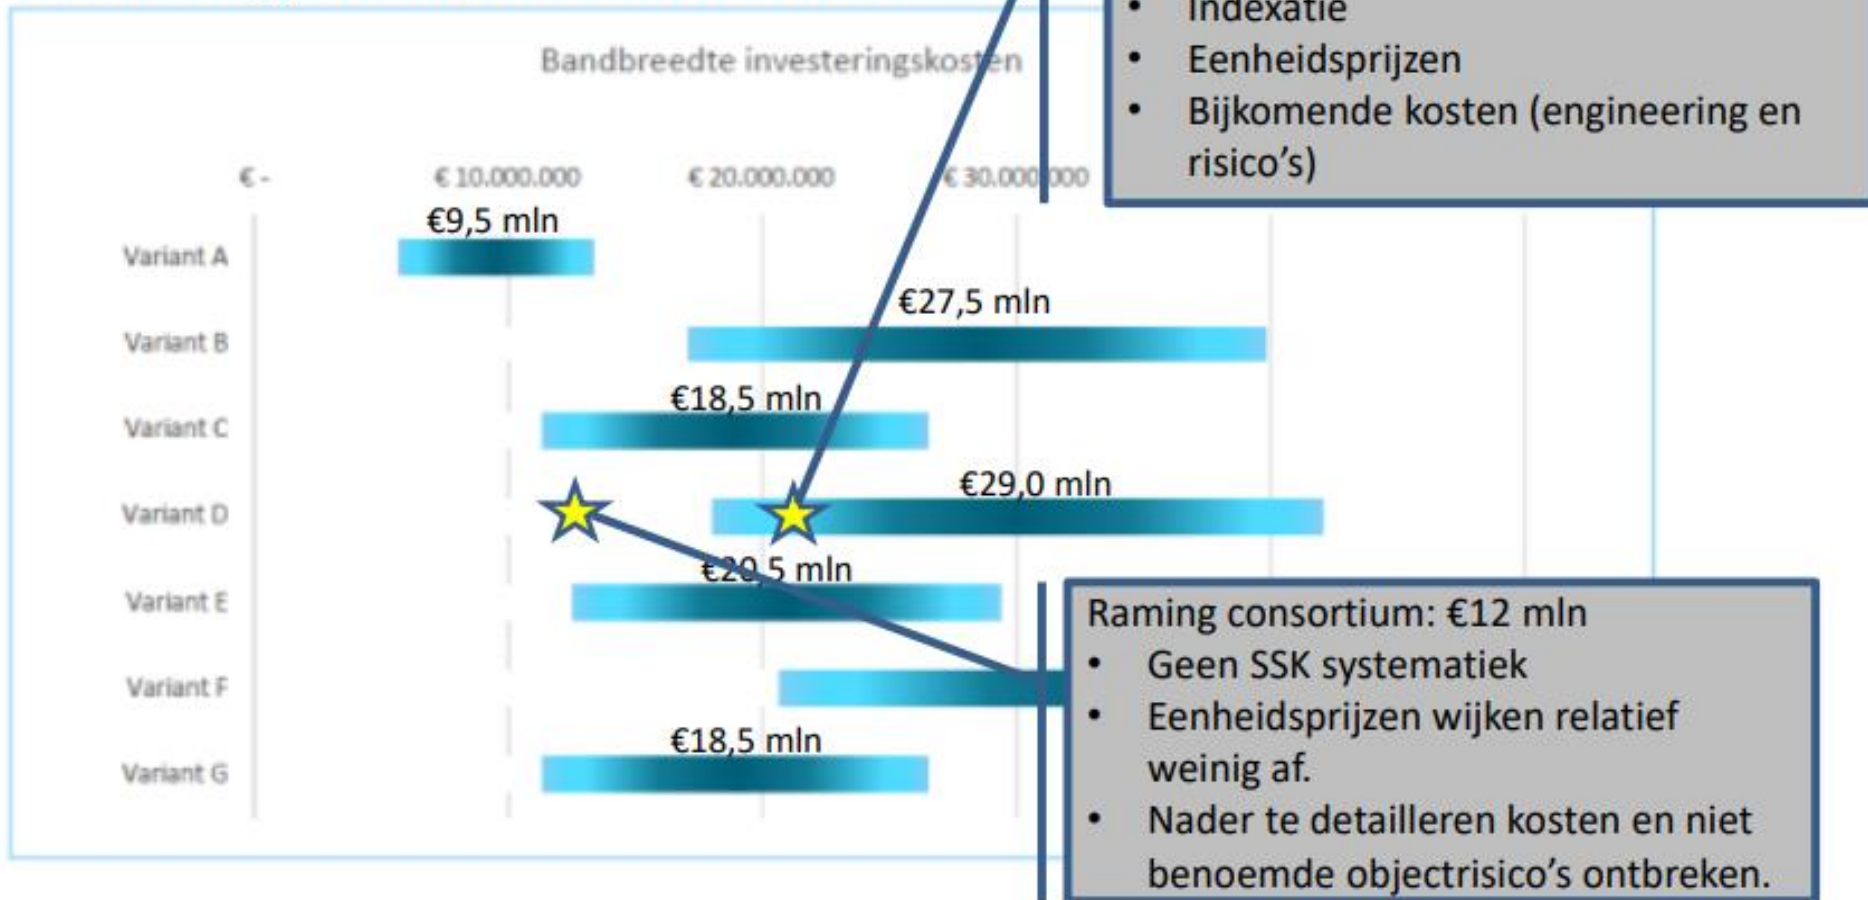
Bandbreedte investeringskosten

• Indexatie
• Eenheidsprijzen
• Bijkomende kosten (engineering en risico's)

€ -
€ 10.000.000
€ 20.000.000
€ 30.000.000

Variant A
€9,5 mln
Variant B
€27,5 mln
Variant C
€18,5 mln
Variant D
€29,0 mln
Variant E
€20,5 mln
Variant F
Variant G
€18,5 mln

Raming consortium: €12 mln
• Geen SSK systematiek
• Eenheidsprijzen wijken relatief weinig af.
• Nader te detailleren kosten en niet benoemde objectrisico's ontbreken.